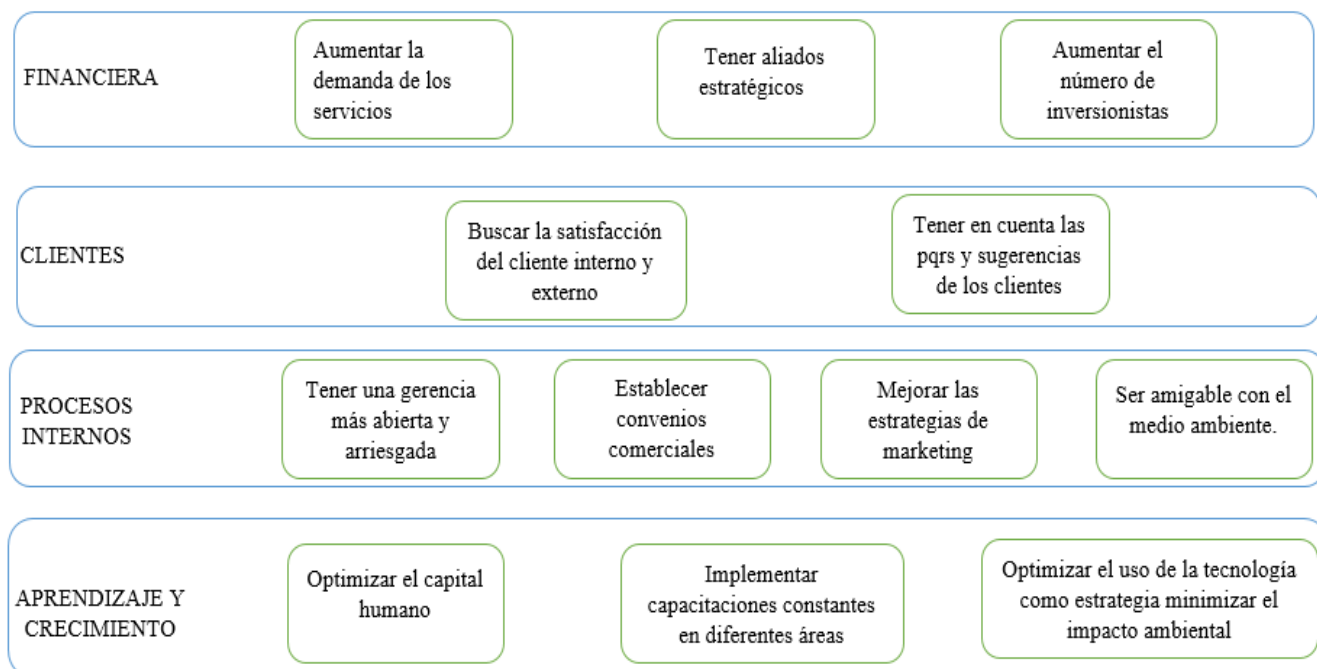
FINANCIERA

Aumentar la demanda de los servicios

Tener aliados estratégicos

Aumentar el número de inversionistas

CLIENTES

Buscar la satisfacción del cliente interno y externo

Tener en cuenta las pqrs y sugerencias de los clientes

PROCESOS INTERNOS

Tener una gerencia más abierta y arriesgada

Establecer convenios comerciales

Mejorar las estrategias de marketing

Ser amigable con el medio ambiente.

APRENDIZAJE Y CRECIMIENTO

Optimizar el capital humano

Implementar capacitaciones constantes en diferentes áreas

Optimizar el uso de la tecnología como estrategia minimizar el impacto ambiental